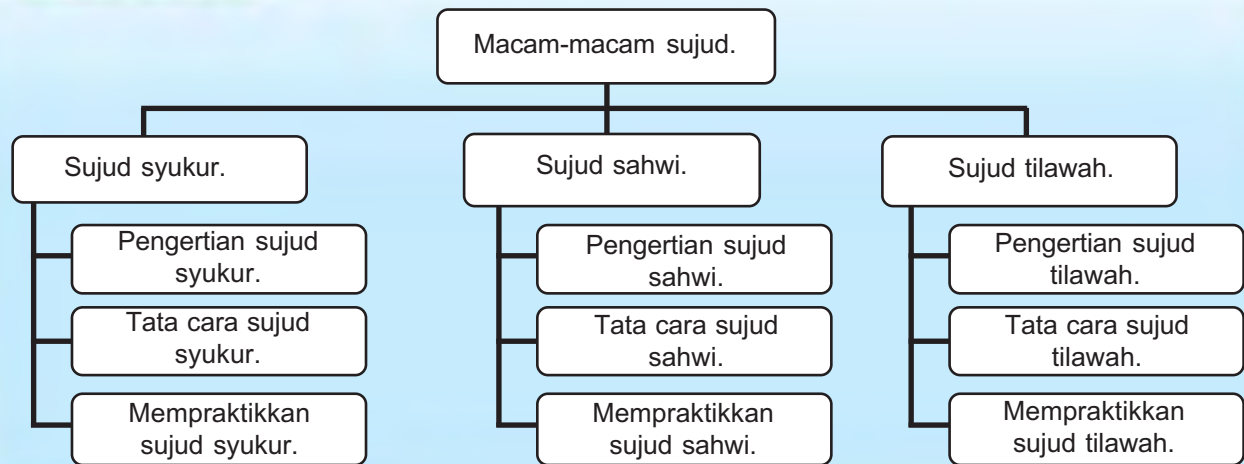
Macam-macam sujud.

Sujud syukur.

Pengertian sujud syukur.

Tata cara sujud syukur.

Mempraktikkan sujud syukur.

Sujud sahwi.

Pengertian sujud sahwi.

Tata cara sujud sahwi.

Mempraktikkan sujud sahwi.

Sujud tilawah.

Pengertian sujud tilawah.

Tata cara sujud tilawah.

Mempraktikkan sujud tilawah.